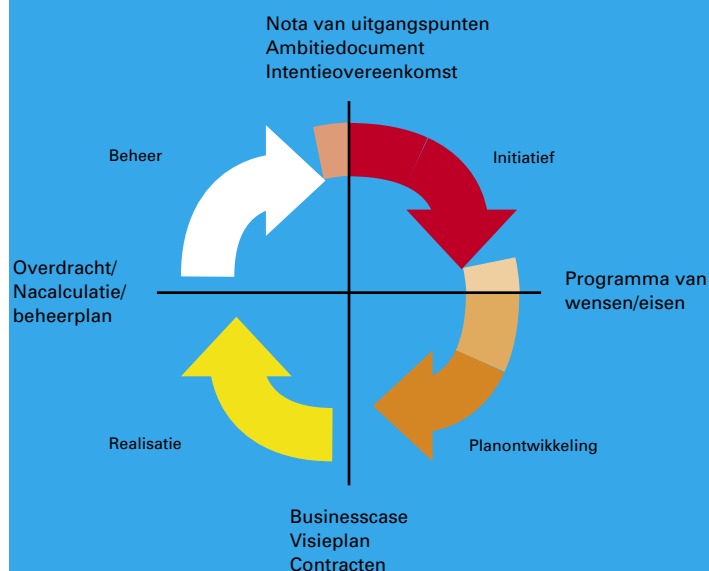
Nota van uitgangspunten
Ambitiedocument
Intentieovereenkomst

Beheer

Initiatief

Overdracht/
Nacalculatie/
beheerplan

Programma van
wensen/eisen

Realisatie

Planontwikkeling

Businesscase
Visieplan
Contracten